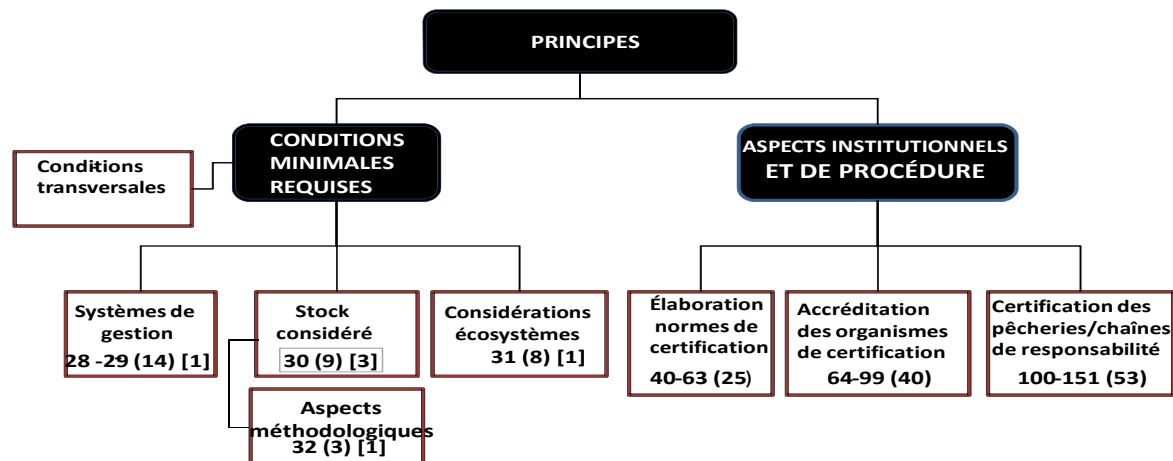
PRINCIPES

CONDITIONS MINIMALES REQUISES

Conditions transversales

ASPECTS INSTITUTIONNELS ET DE PROCÉDURE

Systèmes de gestion
28 -29 (14) [1]

Stock considéré
30 (9) [3]

Considérations écosystèmes
31 (8) [1]

Aspects méthodologiques
32 (3) [1]

Élaboration normes de certification
40-63 (25)

Accréditation des organismes de certification
64-99 (40)

Certification des pêcheries/chaînes de responsabilité
100-151 (53)